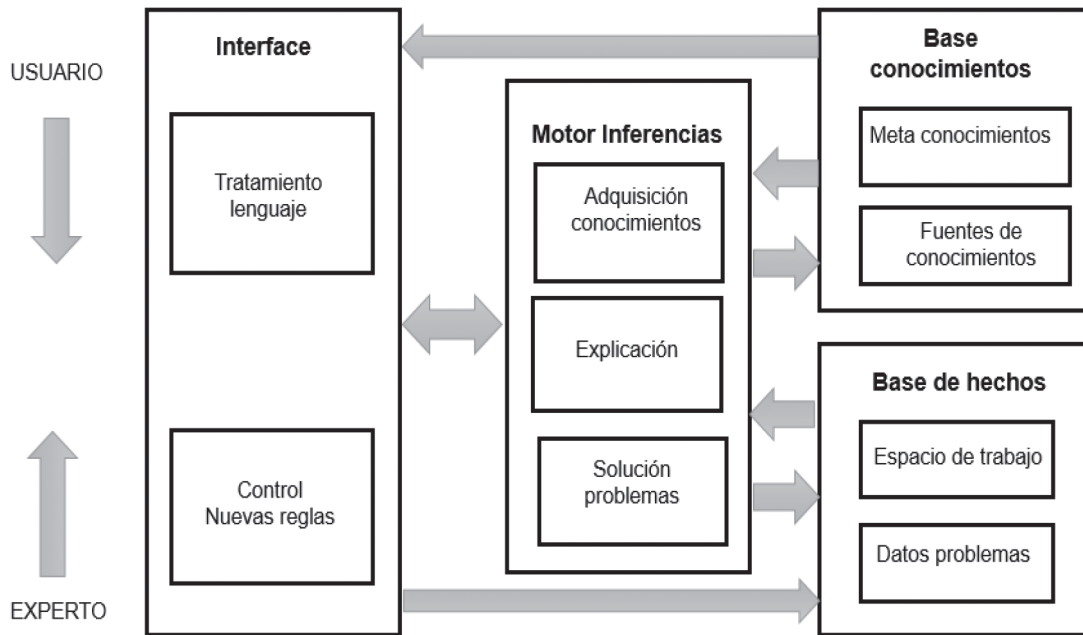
USUARIO

EXPERTO

Interface

Tratamiento lenguaje

Control Nuevas reglas

Motor Inferencias

Adquisición conocimientos

Explicación

Solución problemas

Base conocimientos

Meta conocimientos

Fuentes de conocimientos

Base de hechos

Espacio de trabajo

Datos problemas